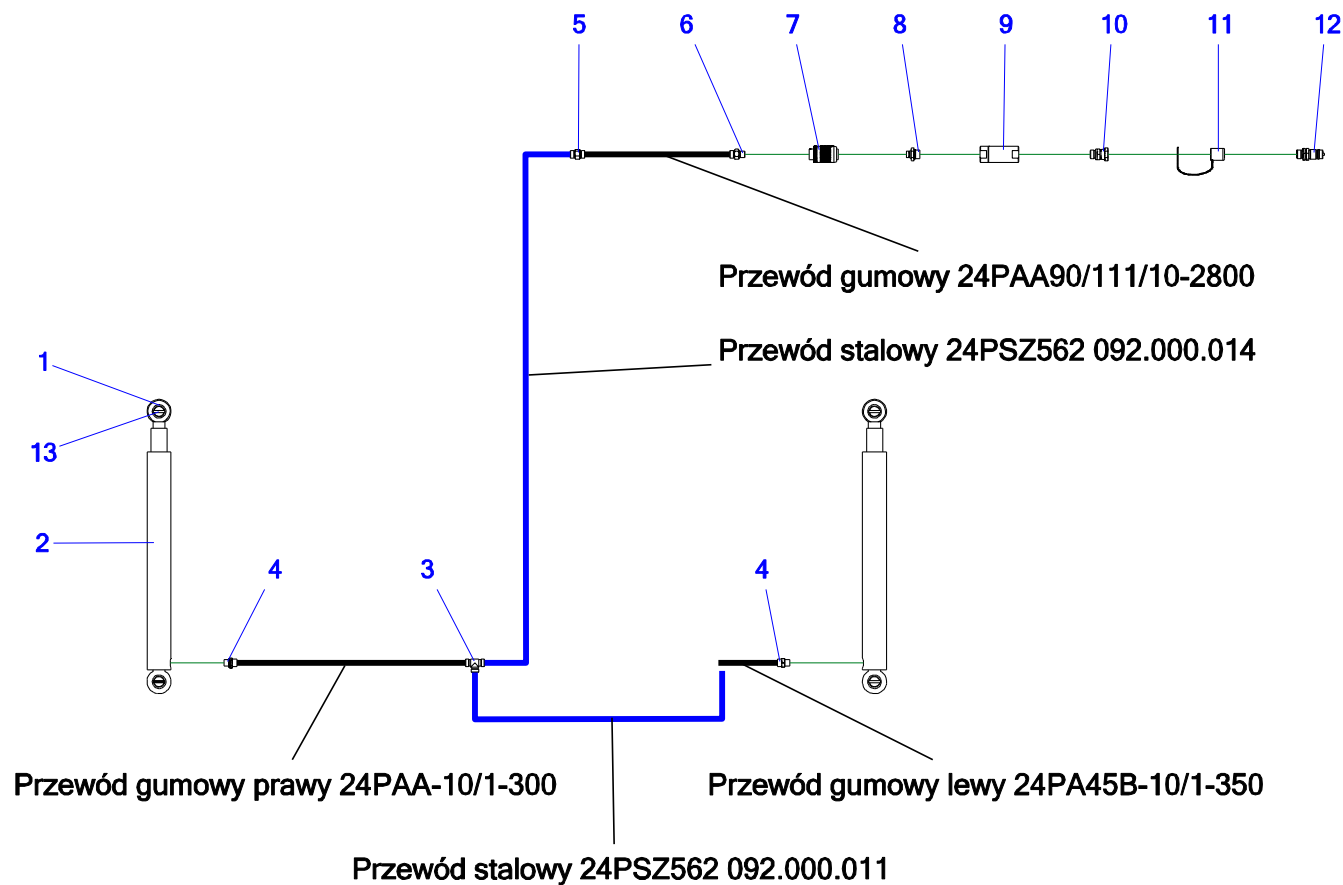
5 6 7 8 9 10 11 12

Przewód gumowy 24PAA90/111/10-2800

Przewód stalowy 24PSZ562 092.000.014

1

13

2

4

3

4

Przewód gumowy prawy 24PAA-10/1-300

Przewód gumowy lewy 24PA45B-10/1-350

Przewód stalowy 24PSZ562 092.000.011